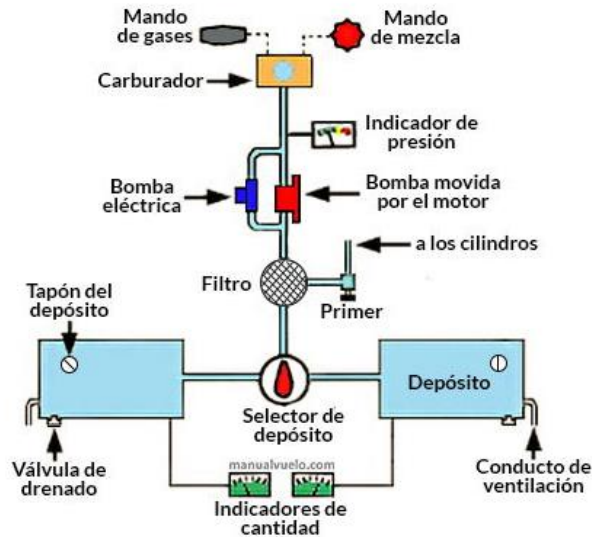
Mando de gases

Mando de mezcla

Carburador

Indicador de presión

Bomba eléctrica

Bomba movida por el motor

a los cilindros

Filtro

Primer

Tapón del depósito

Depósito

Selector de depósito

Válvula de drenado

manualvuelo.com

Indicadores de cantidad

Conducto de ventilación